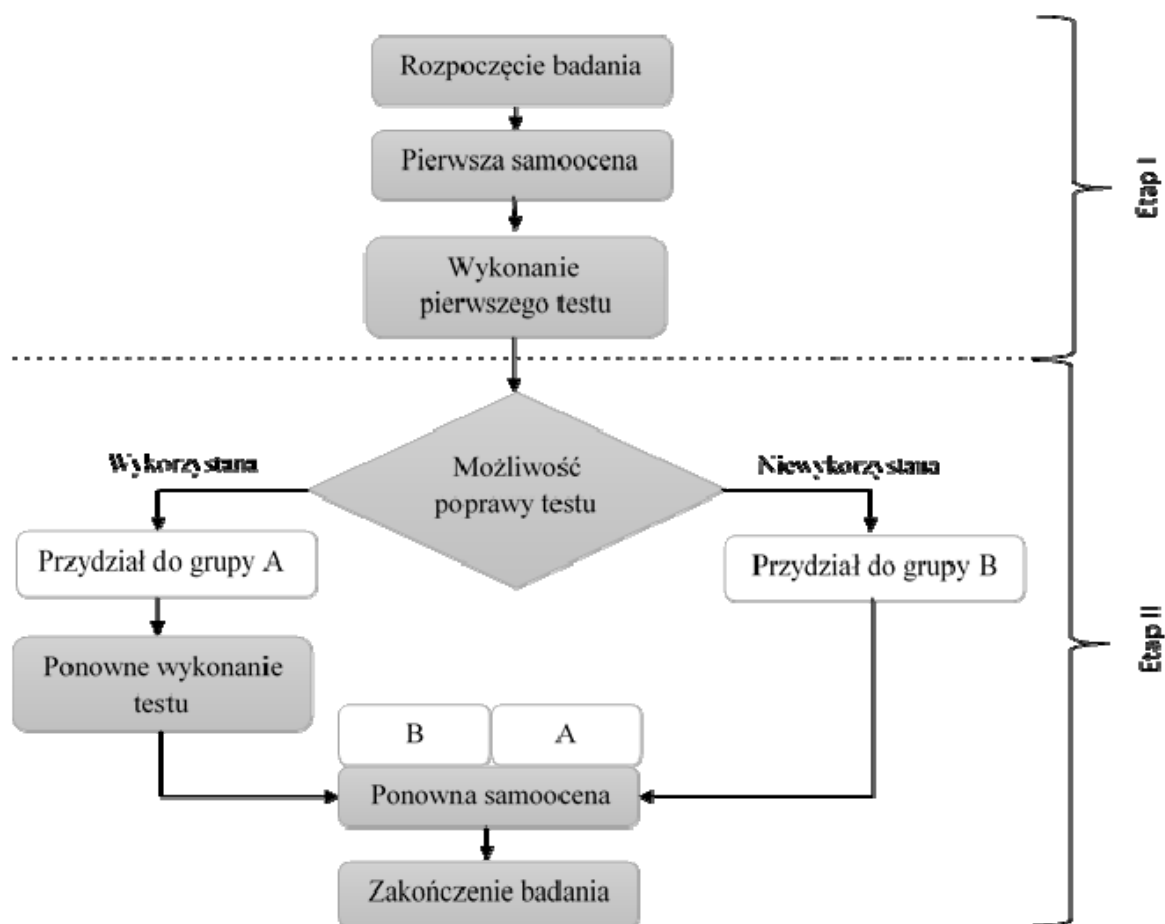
Rozpoczęcie badania

Pierwsza samoocena

Wykonanie pierwszego testu

Etap I

Możliwość poprawy testu

Wykorzystana

Niewykorzystana

Przydział do grupy A

Przydział do grupy B

Ponowne wykonanie testu

B

A

Ponowna samoocena

Zakończenie badania

Etap II